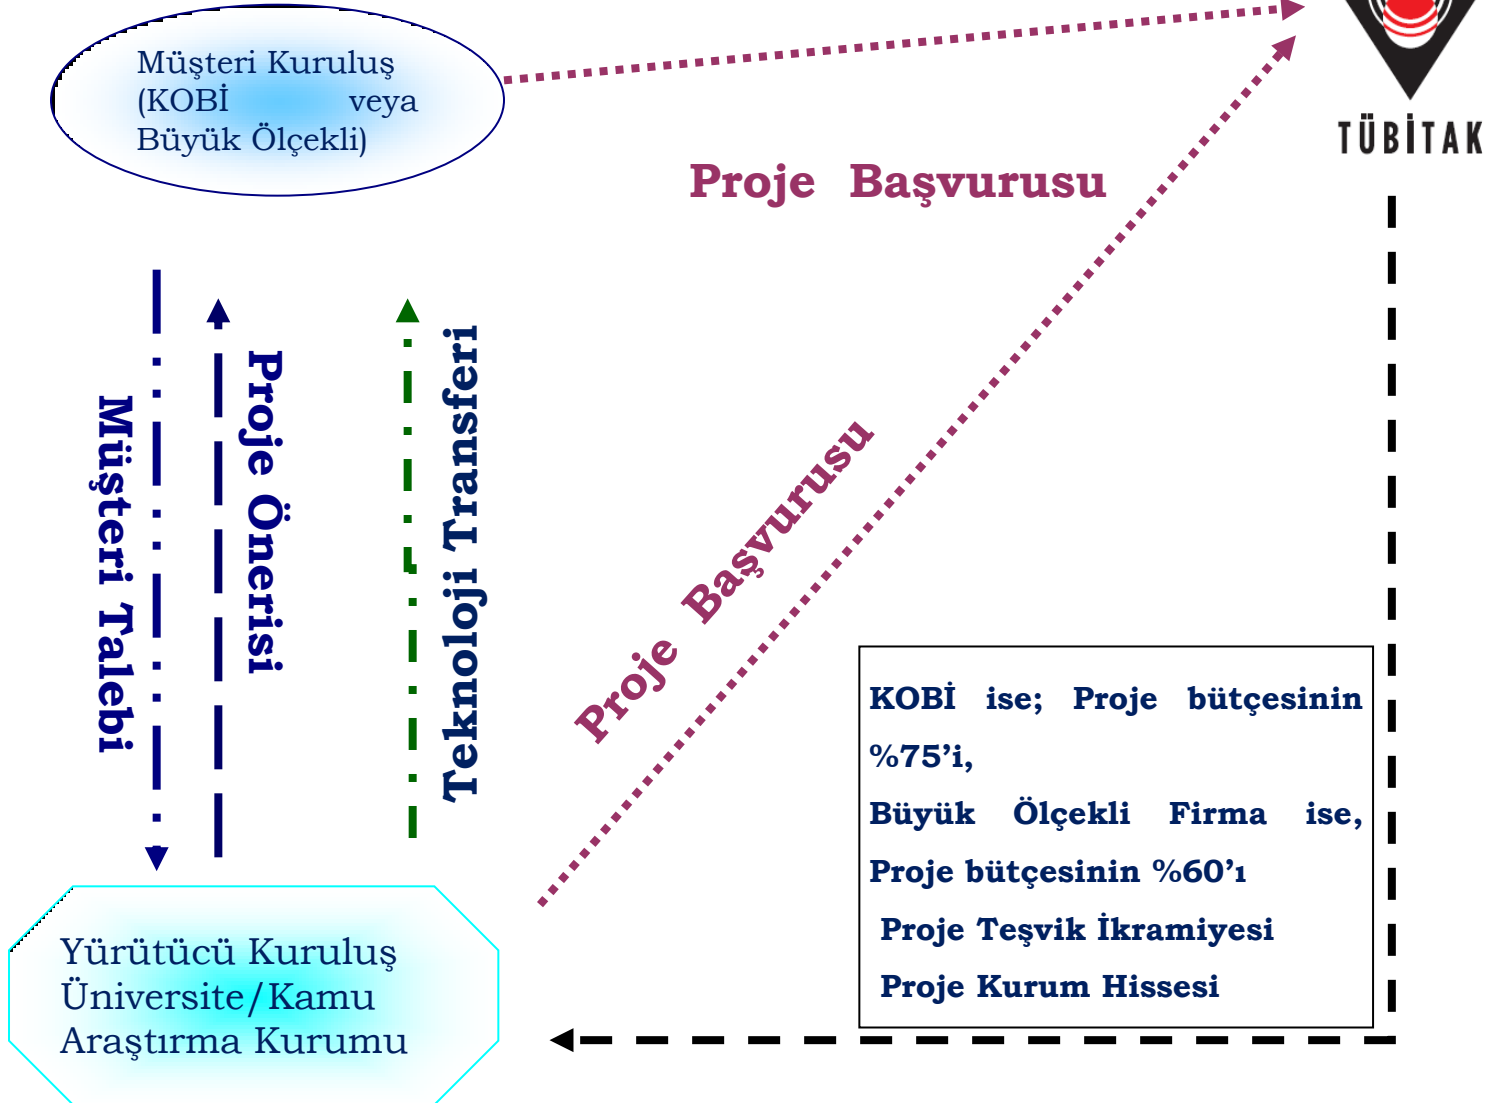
Müşteri Kuruluş (KOBİ veya Büyük Ölçekli)

TÜBİTAK

Proje Başvurusu

Müşteri Talebi

Proje Önerisi

Teknoloji Transferi

Proje Başvurusu

KOBİ ise; Proje bütçesinin %75'i,

Büyük Ölçekli Firma ise, Proje bütçesinin %60'ı

Proje Teşvik İkramiyesi

Proje Kurum Hissesi

Yürütücü Kuruluş Üniversite/Kamu Araştırma Kurumu